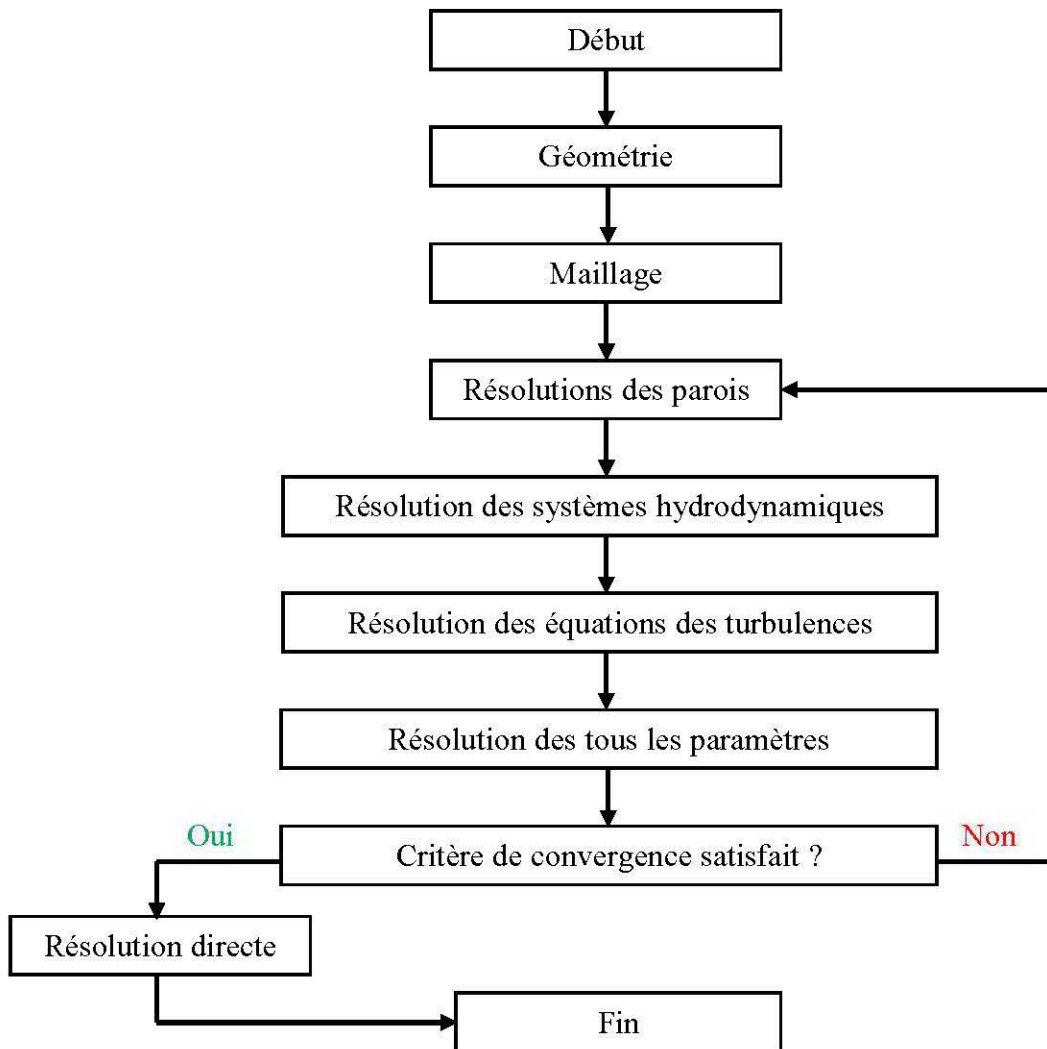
Début

Géométrie

Maillage

Résolutions des parois

Résolution des systèmes hydrodynamiques

Résolution des équations des turbulences

Résolution des tous les paramètres

Oui

Critère de convergence satisfait ?

Non

Résolution directe

Fin